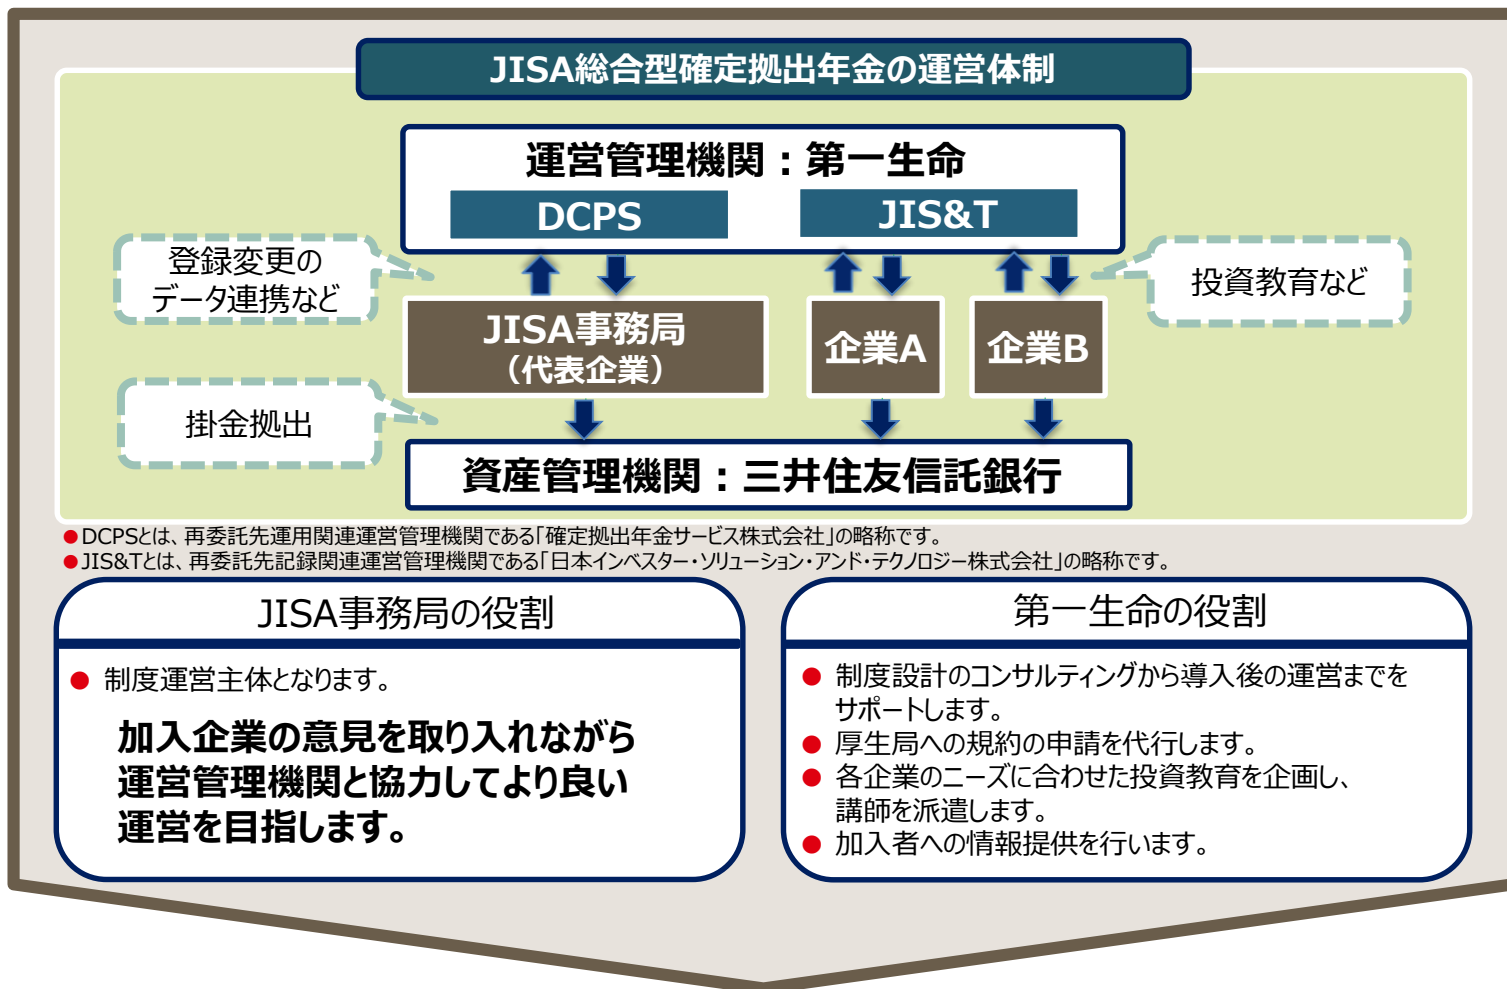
JISA総合型確定拠出年金の運営体制

運営管理機関：第一生命

DCPS

JIS&T

登録変更のデータ連携など

投資教育など

JISA事務局（代表企業）

企業A

企業B

掛金拠出

資産管理機関：三井住友信託銀行

●DCPSとは、再委託先運用関連運営管理機関である「確定拠出年金サービス株式会社」の略称です。
●JIS&Tとは、再委託先記録関連運営管理機関である「日本インベスター・ソリューション・アンド・テクノロジー株式会社」の略称です。

JISA事務局の役割

● 制度運営主体となります。

加入企業の意見を取り入れながら運営管理機関と協力してより良い運営を目指します。

第一生命の役割

● 制度設計のコンサルティングから導入後の運営までをサポートします。
● 厚生局への規約の申請を代行します。
● 各企業のニーズに合わせた投資教育を企画し、講師を派遣します。
● 加入者への情報提供を行います。